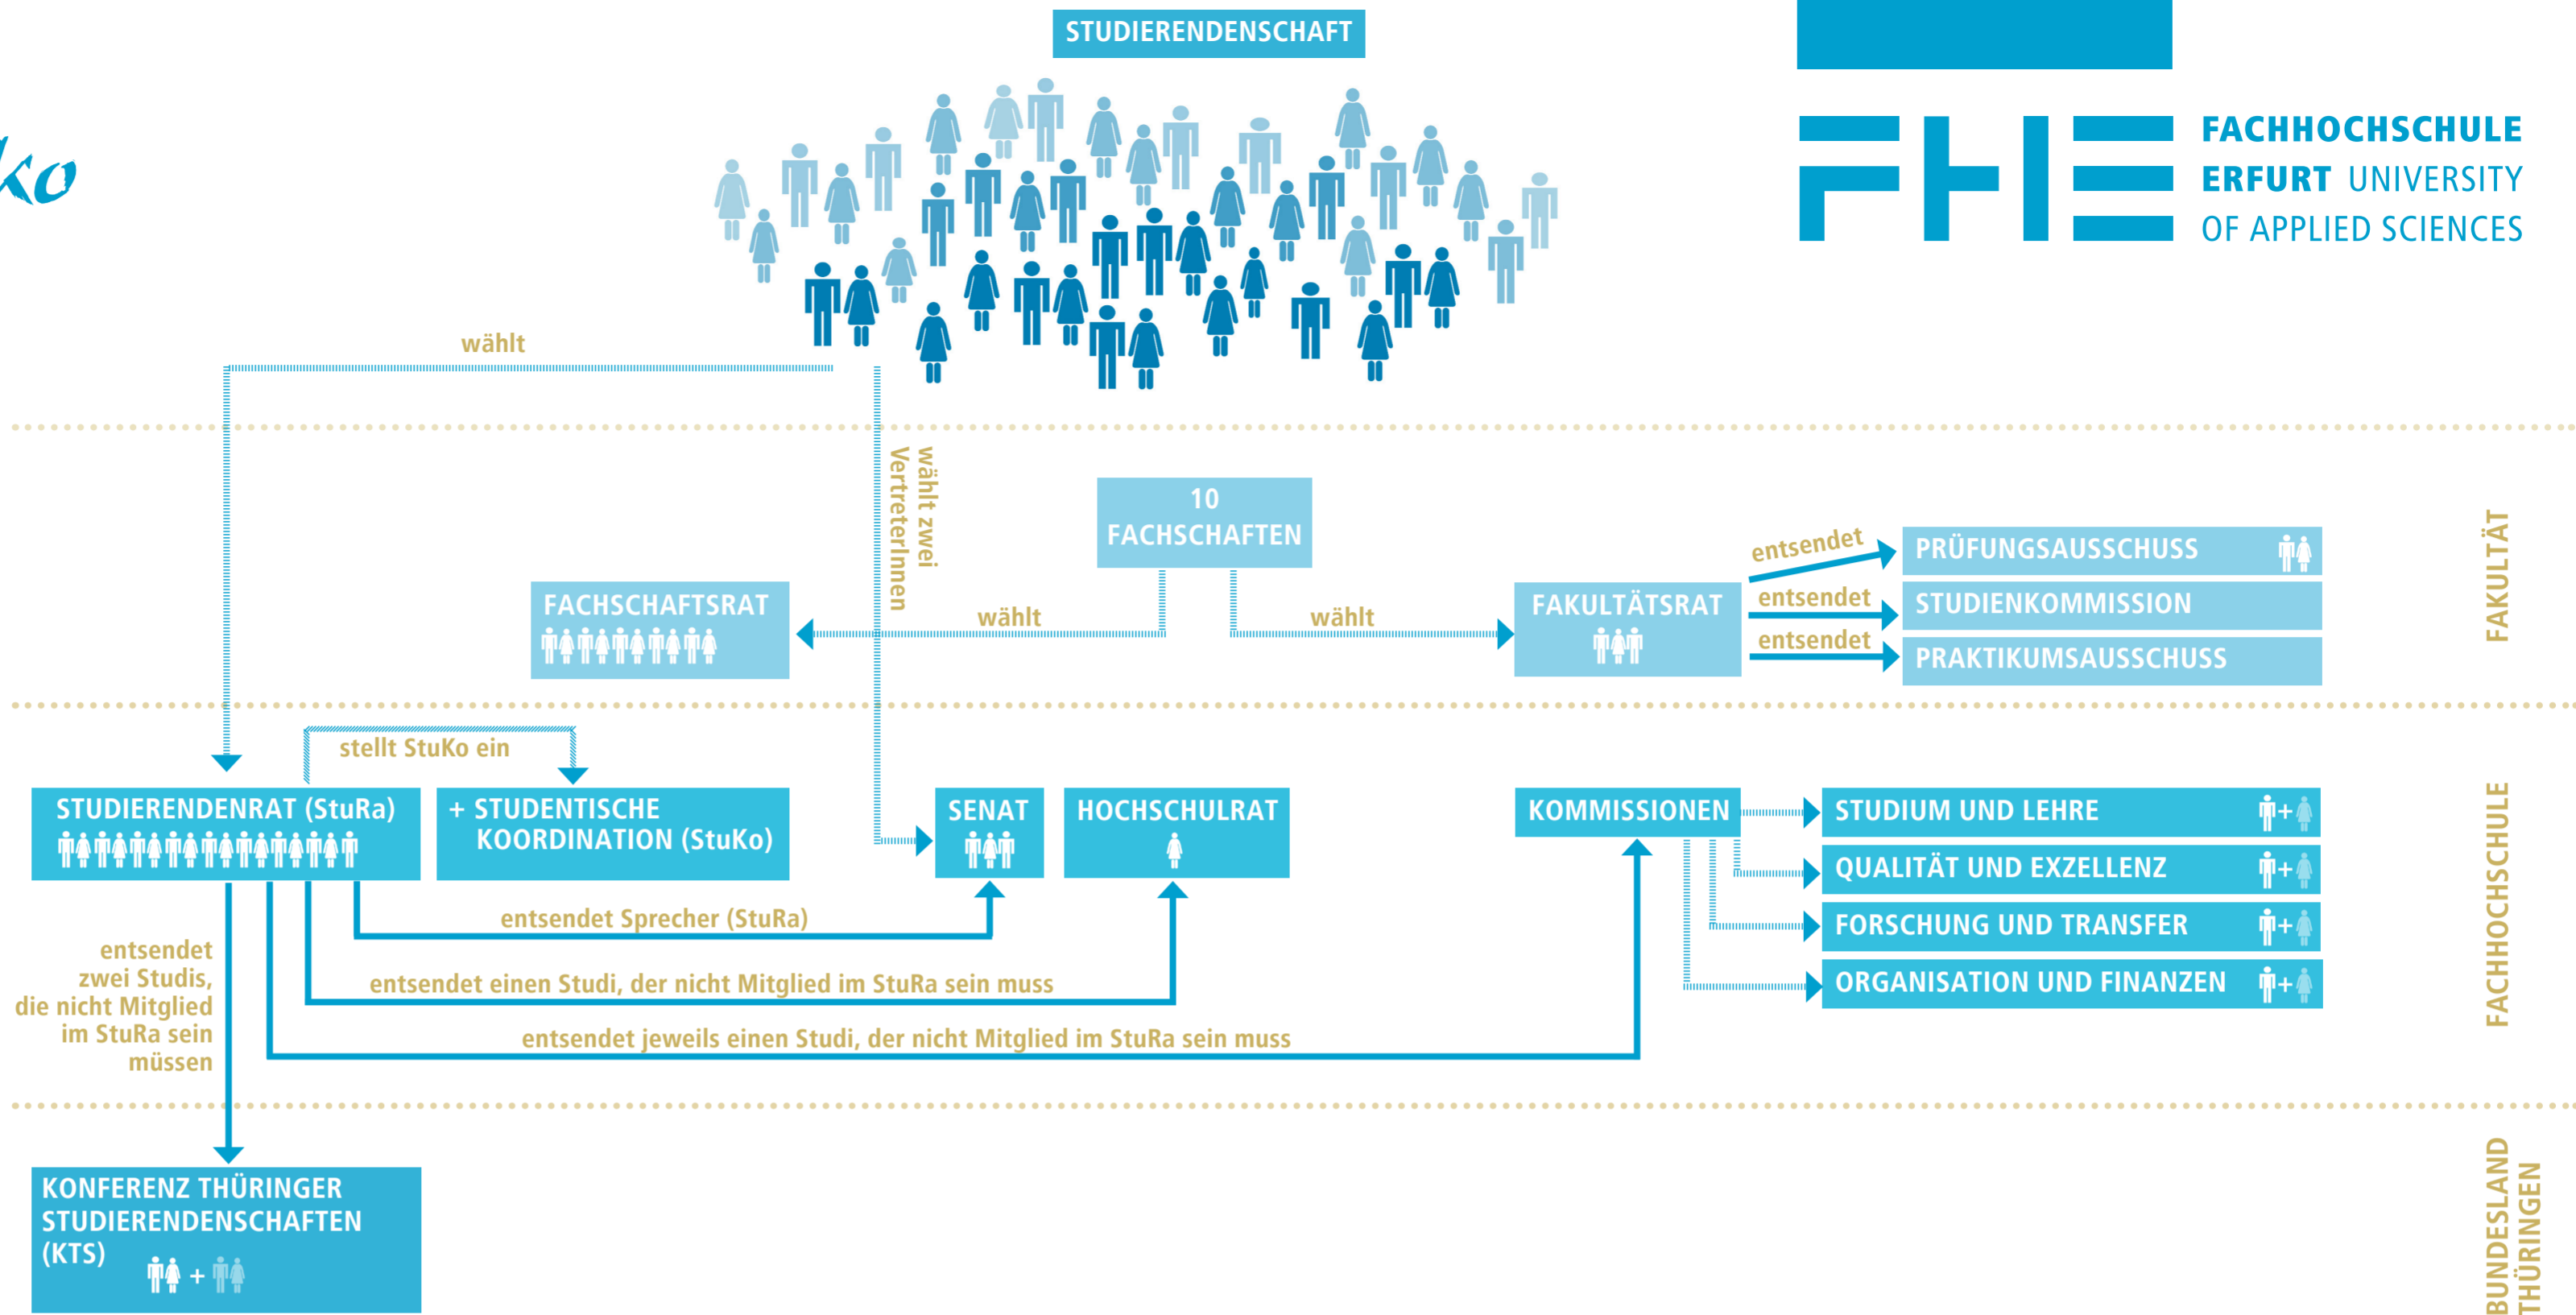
ko

STUDIERENDENSCHAFT

FACHHOCHSCHULE
ERFURT UNIVERSITY
OF APPLIED SCIENCES

wählt

wählt zwei VertreterInnen

10 FACHSCHAFTEN

FACHSCHAFTSRAT

wählt

wählt

FAKULTÄTSRAT

entsendet
PRÜFUNGSAUSSCHUSS
entsendet
STUDIENKOMMISSION
entsendet
PRAKTIKUMSAUSSCHUSS

FAKULTÄT

stellt StuKo ein

STUDIERENDENRAT (StuRa)

+ STUDENTISCHE KOORDINATION (StuKo)

SENAT

HOCHSCHULRAT

KOMMISSIONEN

STUDIUM UND LEHRE
QUALITÄT UND EXZELLENZ
FORSCHUNG UND TRANSFER
ORGANISATION UND FINANZEN

FACHHOCHSCHULE

entsendet Sprecher (StuRa)

entsendet zwei Studis, die nicht Mitglied im StuRa sein müssen

entsendet einen Studi, der nicht Mitglied im StuRa sein muss

entsendet jeweils einen Studi, der nicht Mitglied im StuRa sein muss

KONFERENZ THÜRINGER STUDIERENDENSCHAFTEN (KTS)

BUNDESLAND THÜRINGEN